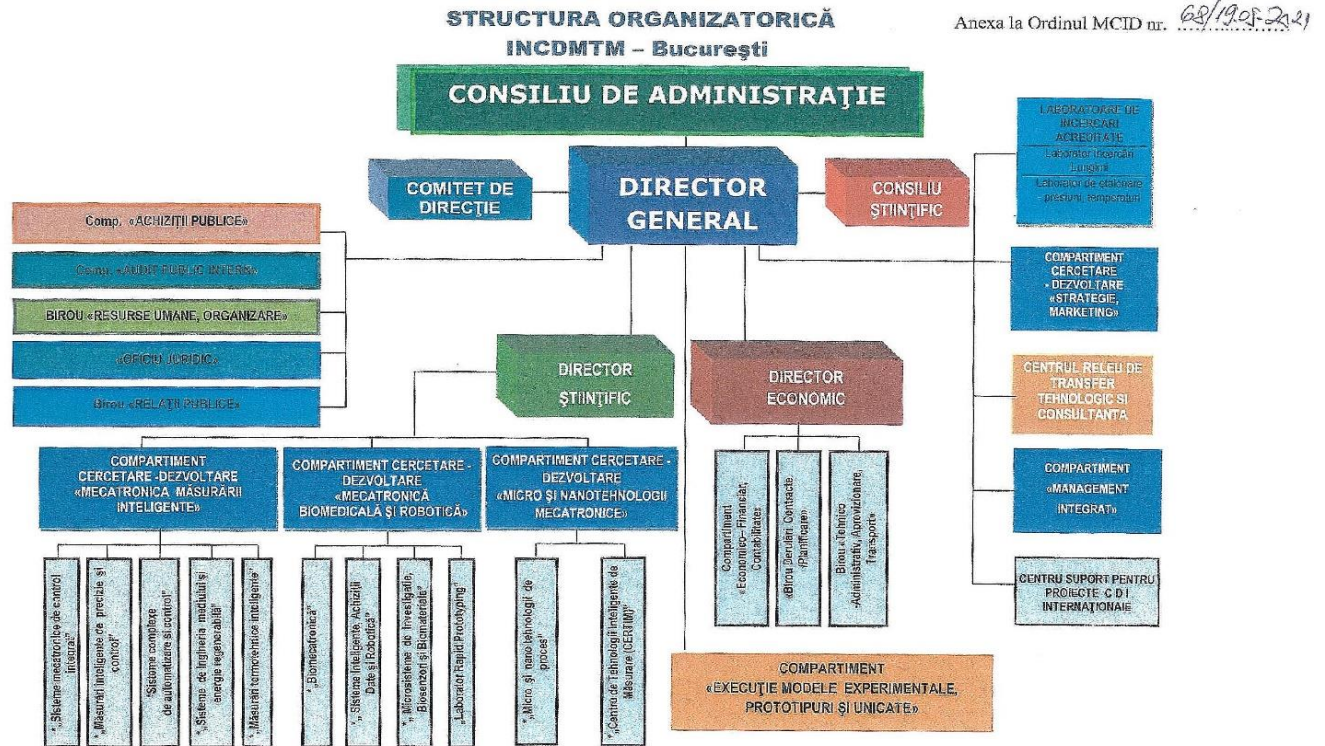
STRUCTURA ORGANIZATORICĂ
INCDMTM – Bucureşti

Anexa la Ordinul MCID nr. 68/19.08.2021

CONSILIU DE ADMINISTRAŢIE

COMITET DE DIRECŢIE

DIRECTOR GENERAL

CONSILIU ŞTIINŢIFIC

LABORATOARE DE INCERCARI ACREDITATE
Laborator încercări lungimi
Laborator de etalonare presiuni, temperaturi

Comp. «ACHIZIŢII PUBLICE»

Comp. «AUDIT PUBLIC INTERN»

BIROU «RESURSE UMANE, ORGANIZARE»

«OFICIU JURIDIC»

Birou «RELAŢII PUBLICE»

COMPARTIMENT CERCETARE - DEZVOLTARE «STRATEGIE, MARKETING»

CENTRUL RELEU DE TRANSFER TEHNOLOGIC SI CONSULTANTA

COMPARTIMENT «MANAGEMENT INTEGRAT»

CENTRU SUPORT PENTRU PROIECTE C D I INTERNAŢIONALE

DIRECTOR ŞTIINŢIFIC

DIRECTOR ECONOMIC

COMPARTIMENT CERCETARE -DEZVOLTARE «MECATRONICA MĂSURĂRII INTELIGENTE»

COMPARTIMENT CERCETARE - DEZVOLTARE «MECATRONICĂ BIOMEDICALĂ ŞI ROBOTICĂ»

COMPARTIMENT CERCETARE - DEZVOLTARE «MICRO ŞI NANOTEHNOLOGII MECATRONICE»

Compartiment «Economico-Financiar, Contabilitate»

«Birou Derulare Contracte, Planificare»

Birou «Tehnico -Administrativ, Aprovizionare, Transport»

„Sisteme mecatronice de control integrat"

„Măsurări inteligente de precizie şi control"

„Sisteme complexe de automatizare şi control"

„Sisteme de ingineria mediului şi energie regenerabilă"

„Măsurări termotehnice inteligente"

„Biomecatronică"

„Sisteme Inteligente, Achiziţii Date şi Robotică"

„Microsisteme de Investigaţie, Biosenzori şi Biomateriale"

„Laborator Rapid Prototyping"

„Micro şi nano tehnologii de proces"

„Centrul de Tehnologii Inteligente de Măsurare (CERTIM)"

COMPARTIMENT «EXECUŢIE MODELE EXPERIMENTALE, PROTOTIPURI ŞI UNICATE»